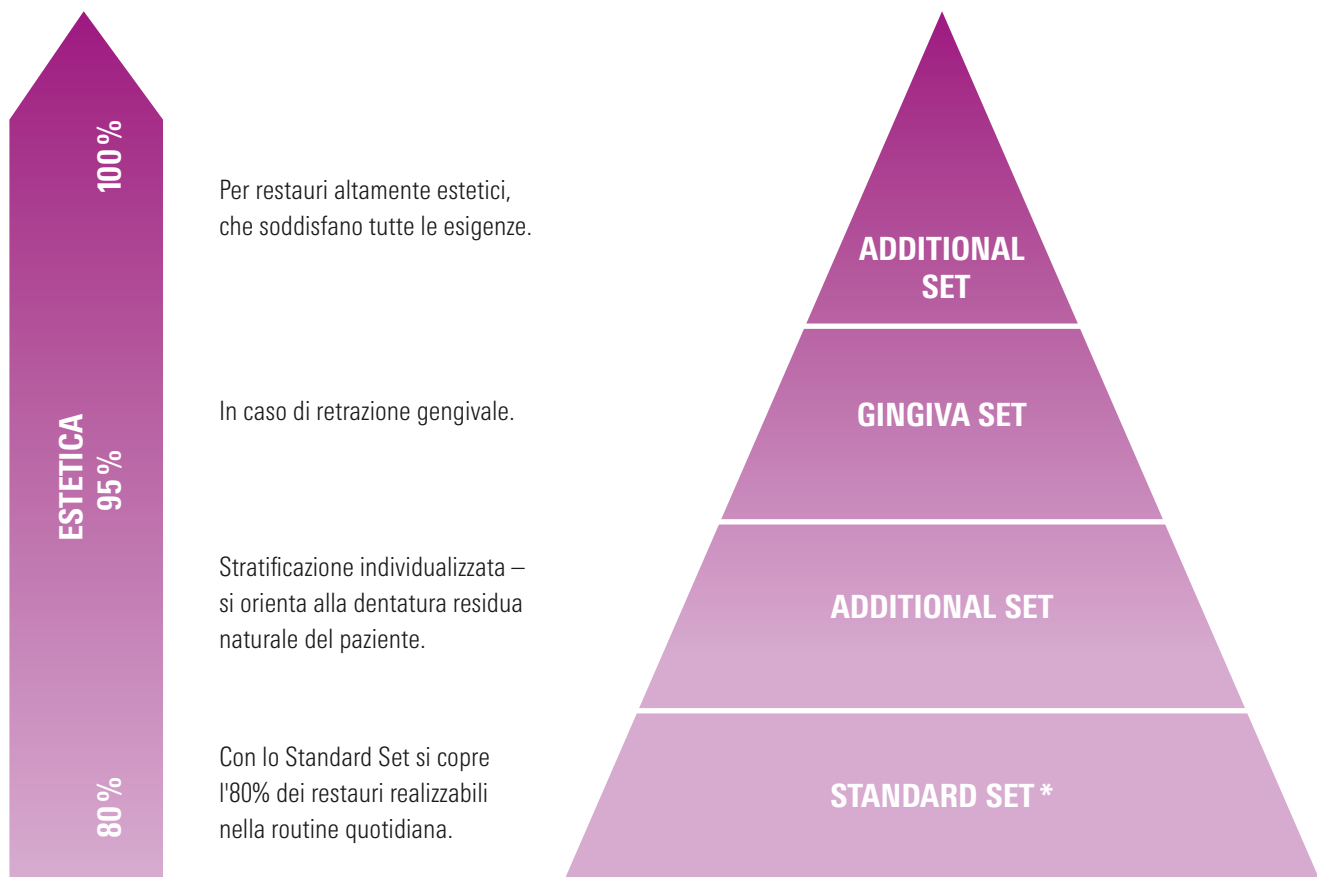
100 %

ESTETICA
95 %

80 %

Per restauri altamente estetici, che soddisfano tutte le esigenze.

ADDITIONAL SET

In caso di retrazione gengivale.

GINGIVA SET

Stratificazione individualizzata – si orienta alla dentatura residua naturale del paziente.

ADDITIONAL SET

Con lo Standard Set si copre l'80% dei restauri realizzabili nella routine quotidiana.

STANDARD SET *